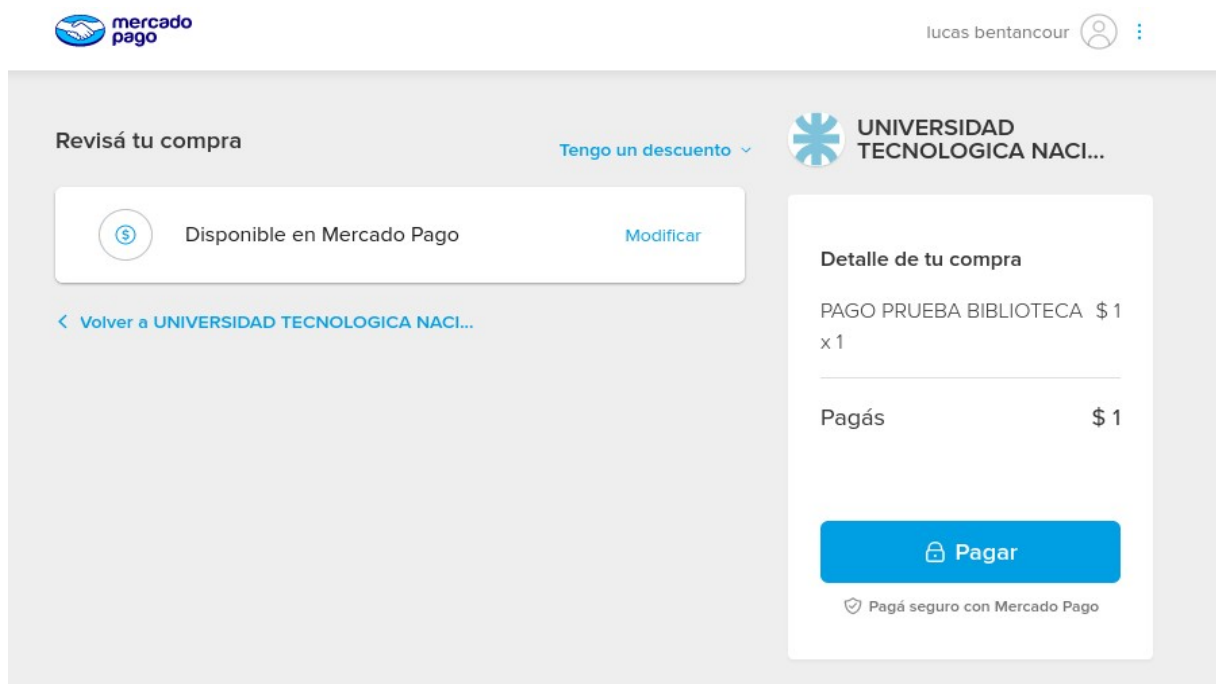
mercado pago

lucas bentancour

Revisá tu compra

Tengo un descuento

Disponible en Mercado Pago

Modificar

Volver a UNIVERSIDAD TECNOLOGICA NACI...

UNIVERSIDAD TECNOLOGICA NACI...

Detalle de tu compra

PAGO PRUEBA BIBLIOTECA $1
x 1

Pagás $ 1

Pagar

Pagá seguro con Mercado Pago